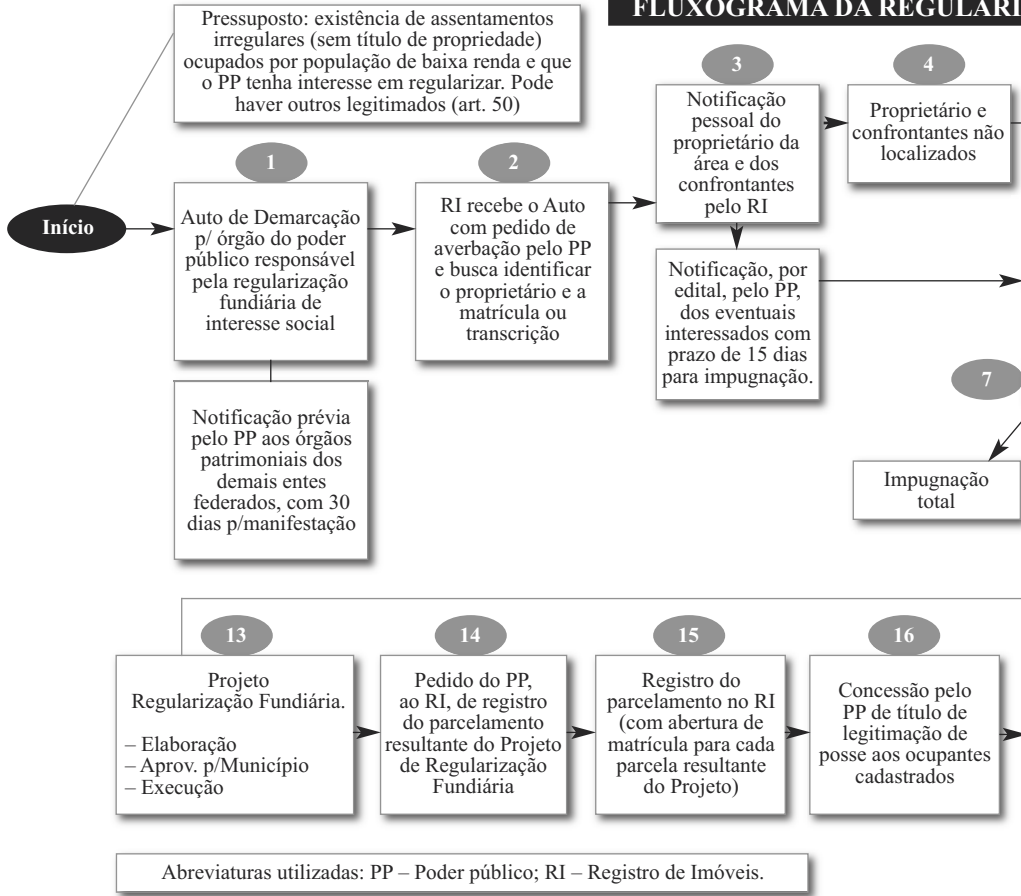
FLUXOGRAMA DA REGULARI

Pressuposto: existência de assentamentos irregulares (sem título de propriedade) ocupados por população de baixa renda e que o PP tenha interesse em regularizar. Pode haver outros legitimados (art. 50)

Início

1

Auto de Demarcação p/ órgão do poder público responsável pela regularização fundiária de interesse social

Notificação prévia pelo PP aos órgãos patrimoniais dos demais entes federados, com 30 dias p/manifestação

2

RI recebe o Auto com pedido de averbação pelo PP e busca identificar o proprietário e a matrícula ou transcrição

3

Notificação pessoal do proprietário da área e dos confrontantes pelo RI

Notificação, por edital, pelo PP, dos eventuais interessados com prazo de 15 dias para impugnação.

4

Proprietário e confrontantes não localizados

7

Impugnação total

13

Projeto Regularização Fundiária.

– Elaboração
– Aprov. p/Município
– Execução

14

Pedido do PP, ao RI, de registro do parcelamento resultante do Projeto de Regularização Fundiária

15

Registro do parcelamento no RI (com abertura de matrícula para cada parcela resultante do Projeto)

16

Concessão pelo PP de título de legitimação de posse aos ocupantes cadastrados

Abreviaturas utilizadas: PP – Poder público; RI – Registro de Imóveis.